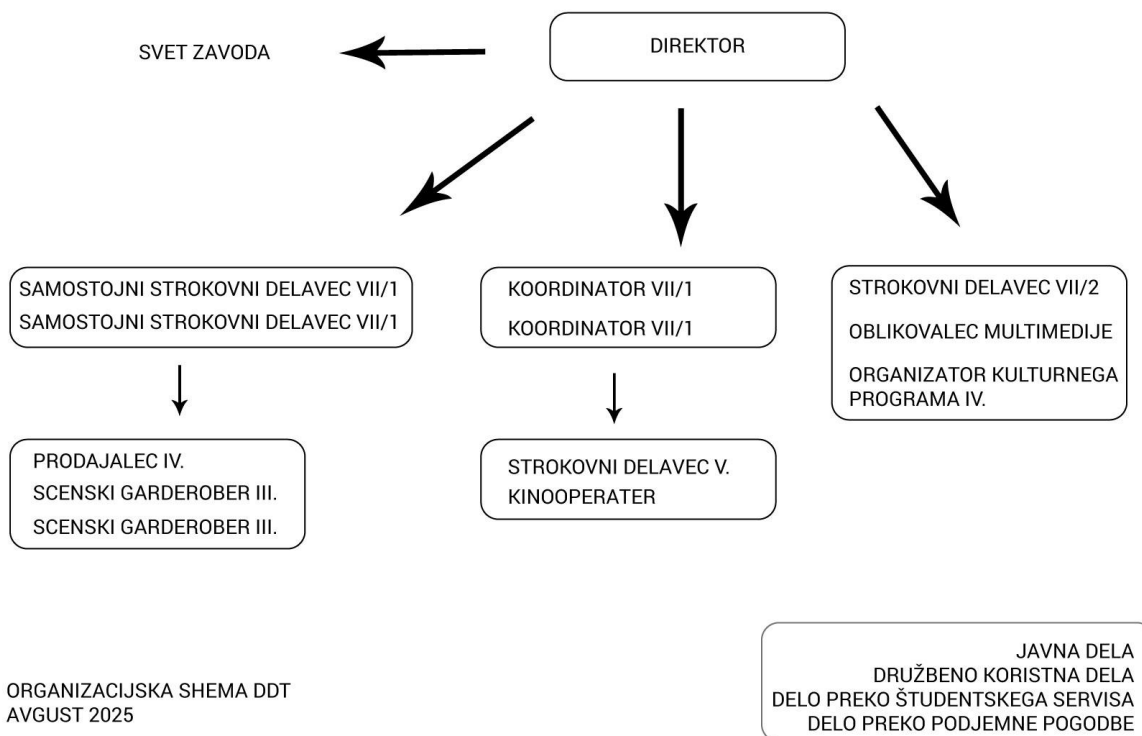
SVET ZAVODA

DIREKTOR

SAMOSTOJNI STROKOVNI DELAVEC VII/1
SAMOSTOJNI STROKOVNI DELAVEC VII/1

KOORDINATOR VII/1
KOORDINATOR VII/1

STROKOVNI DELAVEC VII/2
OBLIKOVALEC MULTIMEDIJE
ORGANIZATOR KULTURNEGA PROGRAMA IV.

PRODAJALEC IV.
SCENSKI GARDEROBER III.
SCENSKI GARDEROBER III.

STROKOVNI DELAVEC V.
KINOOPERATER

ORGANIZACIJSKA SHEMA DDT
AVGUST 2025

JAVNA DELA
DRUŽBENO KORISTNA DELA
DELO PREKO ŠTUDENTSKEGA SERVISA
DELO PREKO PODJEMNE POGODBE